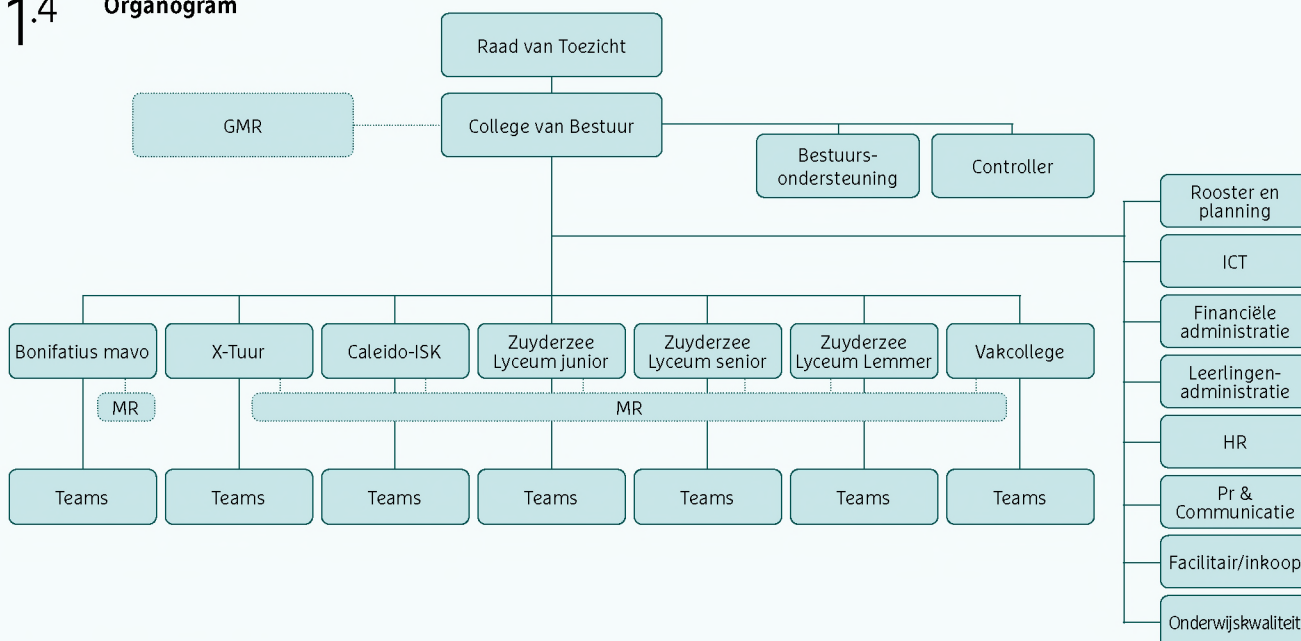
1.4 Organogram

Raad van Toezicht

GMR

College van Bestuur

Bestuursondersteuning

Controller

Rooster en planning

ICT

Financiële administratie

Leerlingenadministratie

HR

Pr & Communicatie

Facilitair/inkoop

Onderwijskwaliteit

Bonifatius mavo

X-Tuur

Caleido-ISK

Zuyderzee Lyceum junior

Zuyderzee Lyceum senior

Zuyderzee Lyceum Lemmer

Vakcollege

MR

MR

Teams

Teams

Teams

Teams

Teams

Teams

Teams